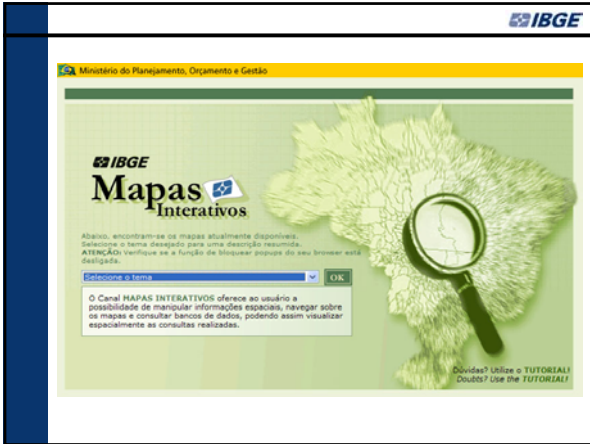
IBGE

Ministério do Planejamento, Orçamento e Gestão

IBGE
Mapas Interativos

Abaixo, encontram-se os mapas atualmente disponíveis. Selecione o tema desejado para uma descrição resumida. ATENÇÃO: Verifique se a função de bloquear popup do seu browser está desligada.

Selecione o tema
OK

O Canal MAPAS INTERATIVOS oferece ao usuário a possibilidade de manipular informações espaciais, navegar sobre os mapas e consultar bancos de dados, podendo assim visualizar espacialmente as consultas realizadas.

Dúvidas? Utilize o TUTORIAL!
Doubts? Use the TUTORIAL!